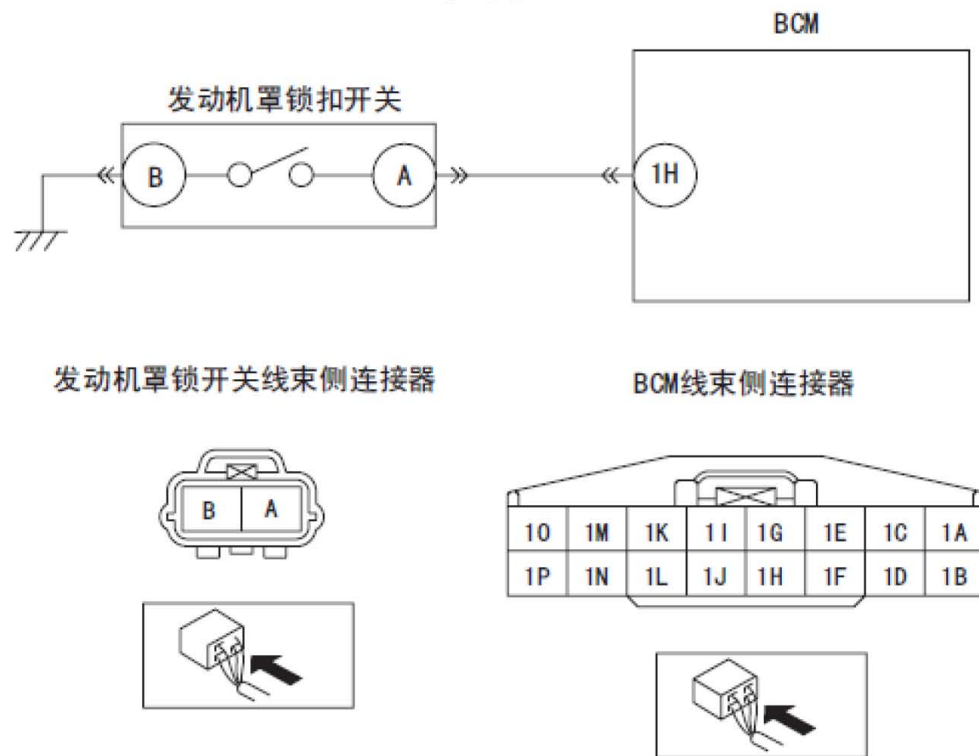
BCM

发动机罩锁扣开关

B

A

1H

发动机罩锁开关线束侧连接器

BCM线束侧连接器

| B | A |
|---|---|

| 1O | 1M | 1K | 1I | 1G | 1E | 1C | 1A |
|---|---|---|---|---|---|---|---|
| 1P | 1N | 1L | 1J | 1H | 1F | 1D | 1B |